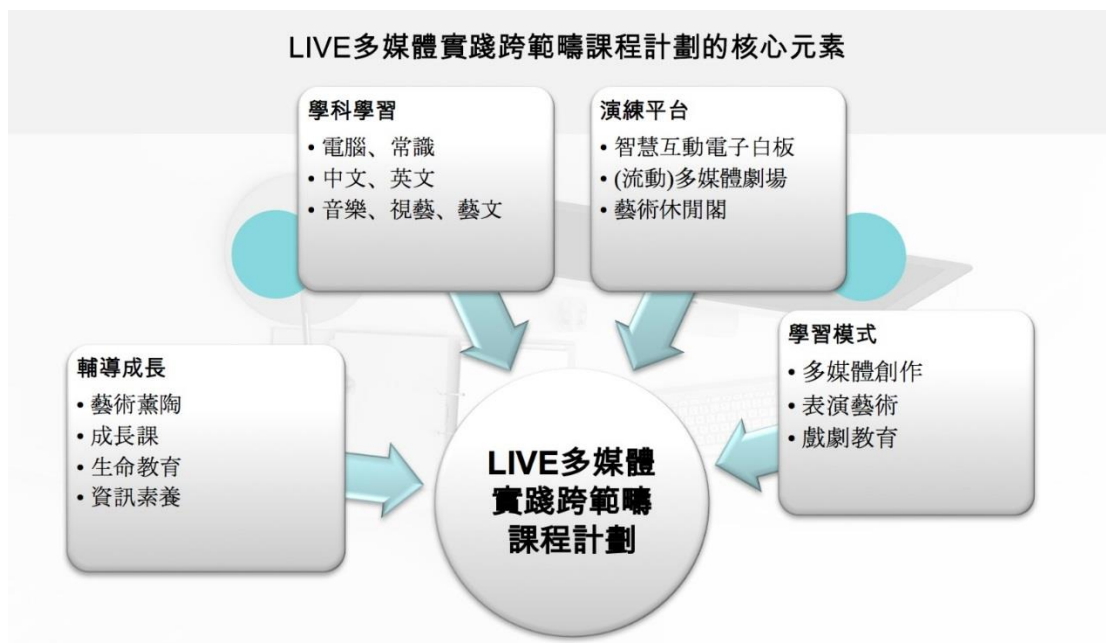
LIVE多媒體實踐跨範疇課程計劃的核心元素

學科學習
• 電腦、常識
• 中文、英文
• 音樂、視藝、藝文

演練平台
• 智慧互動電子白板
• (流動)多媒體劇場
• 藝術休閒閣

輔導成長
• 藝術薰陶
• 成長課
• 生命教育
• 資訊素養

學習模式
• 多媒體創作
• 表演藝術
• 戲劇教育

LIVE多媒體實踐跨範疇課程計劃